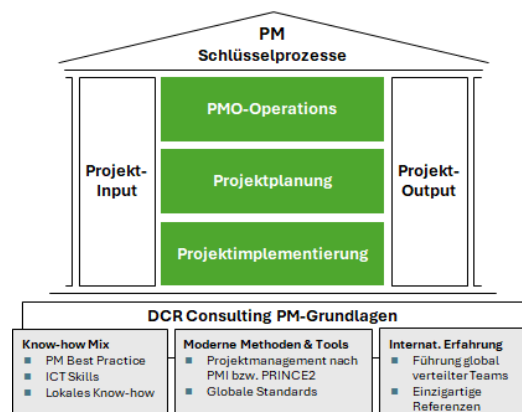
PM
Schlüsselprozesse

Projekt-Input

PMO-Operations

Projektplanung

Projektimplementierung

Projekt-Output

DCR Consulting PM-Grundlagen

Know-how Mix
- PM Best Practice
- ICT Skills
- Lokales Know-how

Moderne Methoden & Tools
- Projektmanagement nach PMI bzw. PRINCE2
- Globale Standards

Internat. Erfahrung
- Führung global verteilter Teams
- Einzigartige Referenzen